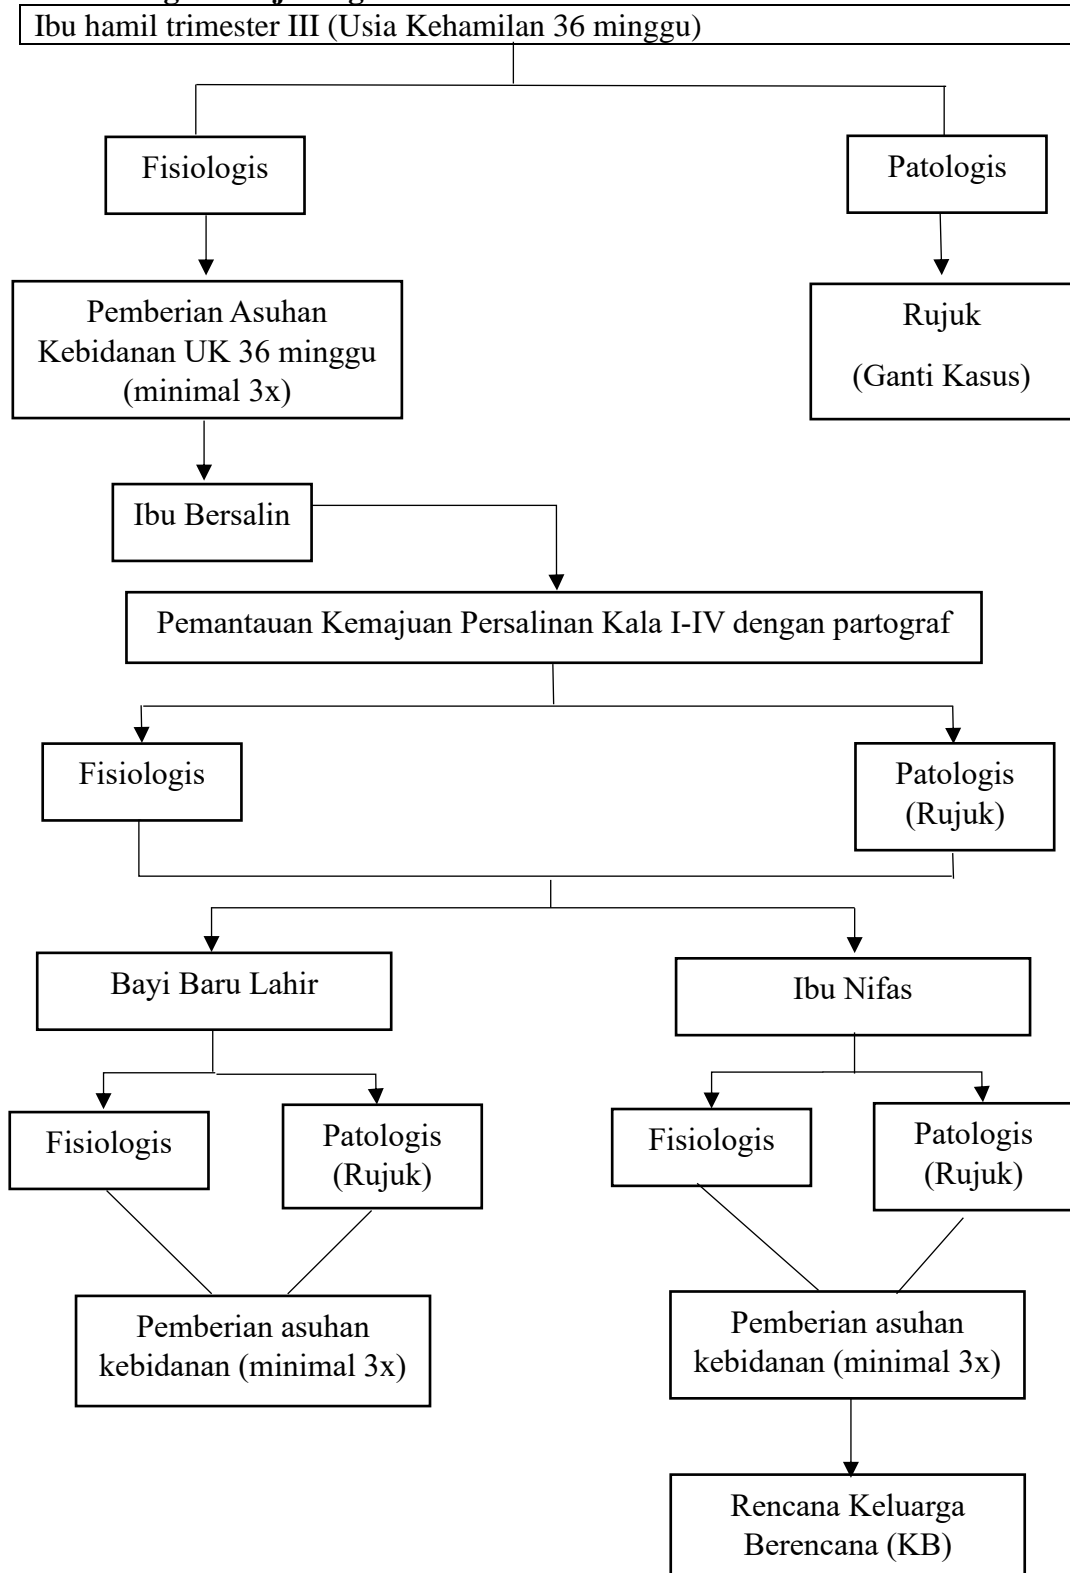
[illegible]

Ibu hamil trimester III (Usia Kehamilan 36 minggu)

Fisiologis

Patologis

Pemberian Asuhan Kebidanan UK 36 minggu (minimal 3x)

Rujuk

(Ganti Kasus)

Ibu Bersalin

Pemantauan Kemajuan Persalinan Kala I-IV dengan partograf

Fisiologis

Patologis (Rujuk)

Bayi Baru Lahir

Ibu Nifas

Fisiologis

Patologis (Rujuk)

Fisiologis

Patologis (Rujuk)

Pemberian asuhan kebidanan (minimal 3x)

Pemberian asuhan kebidanan (minimal 3x)

Rencana Keluarga Berencana (KB)